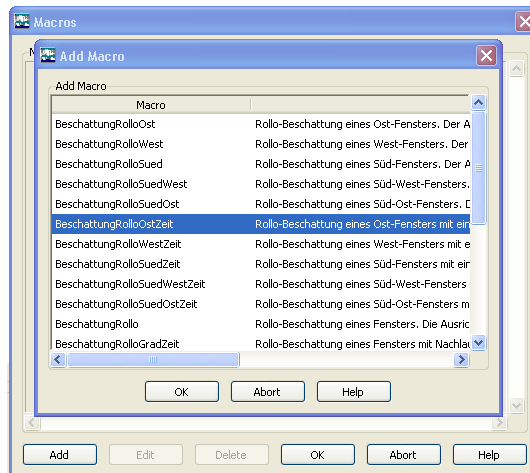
Macros

Add Macro

Add Macro

| Macro | |
|---|---|
| BeschattungRolloOst | Rollo-Beschattung eines Ost-Fensters. Der A |
| BeschattungRolloWest | Rollo-Beschattung eines West-Fensters. Der |
| BeschattungRolloSued | Rollo-Beschattung eines Süd-Fensters. Der A |
| BeschattungRolloSuedWest | Rollo-Beschattung eines Süd-West-Fensters. |
| BeschattungRolloSuedOst | Rollo-Beschattung eines Süd-Ost-Fensters. D |
| BeschattungRolloOstZeit | Rollo-Beschattung eines Ost-Fensters mit ein |
| BeschattungRolloWestZeit | Rollo-Beschattung eines West-Fensters mit e |
| BeschattungRolloSuedZeit | Rollo-Beschattung eines Süd-Fensters mit ei |
| BeschattungRolloSuedWestZeit | Rollo-Beschattung eines Süd-West-Fensters |
| BeschattungRolloSuedOstZeit | Rollo-Beschattung eines Süd-Ost-Fensters m |
| BeschattungRollo | Rollo-Beschattung eines Fensters. Die Ausric |
| BeschattungRolloGradZeit | Rollo-Beschattung eines Fensters mit Nachlau |

OK Abort Help

Add Edit Delete OK Abort Help